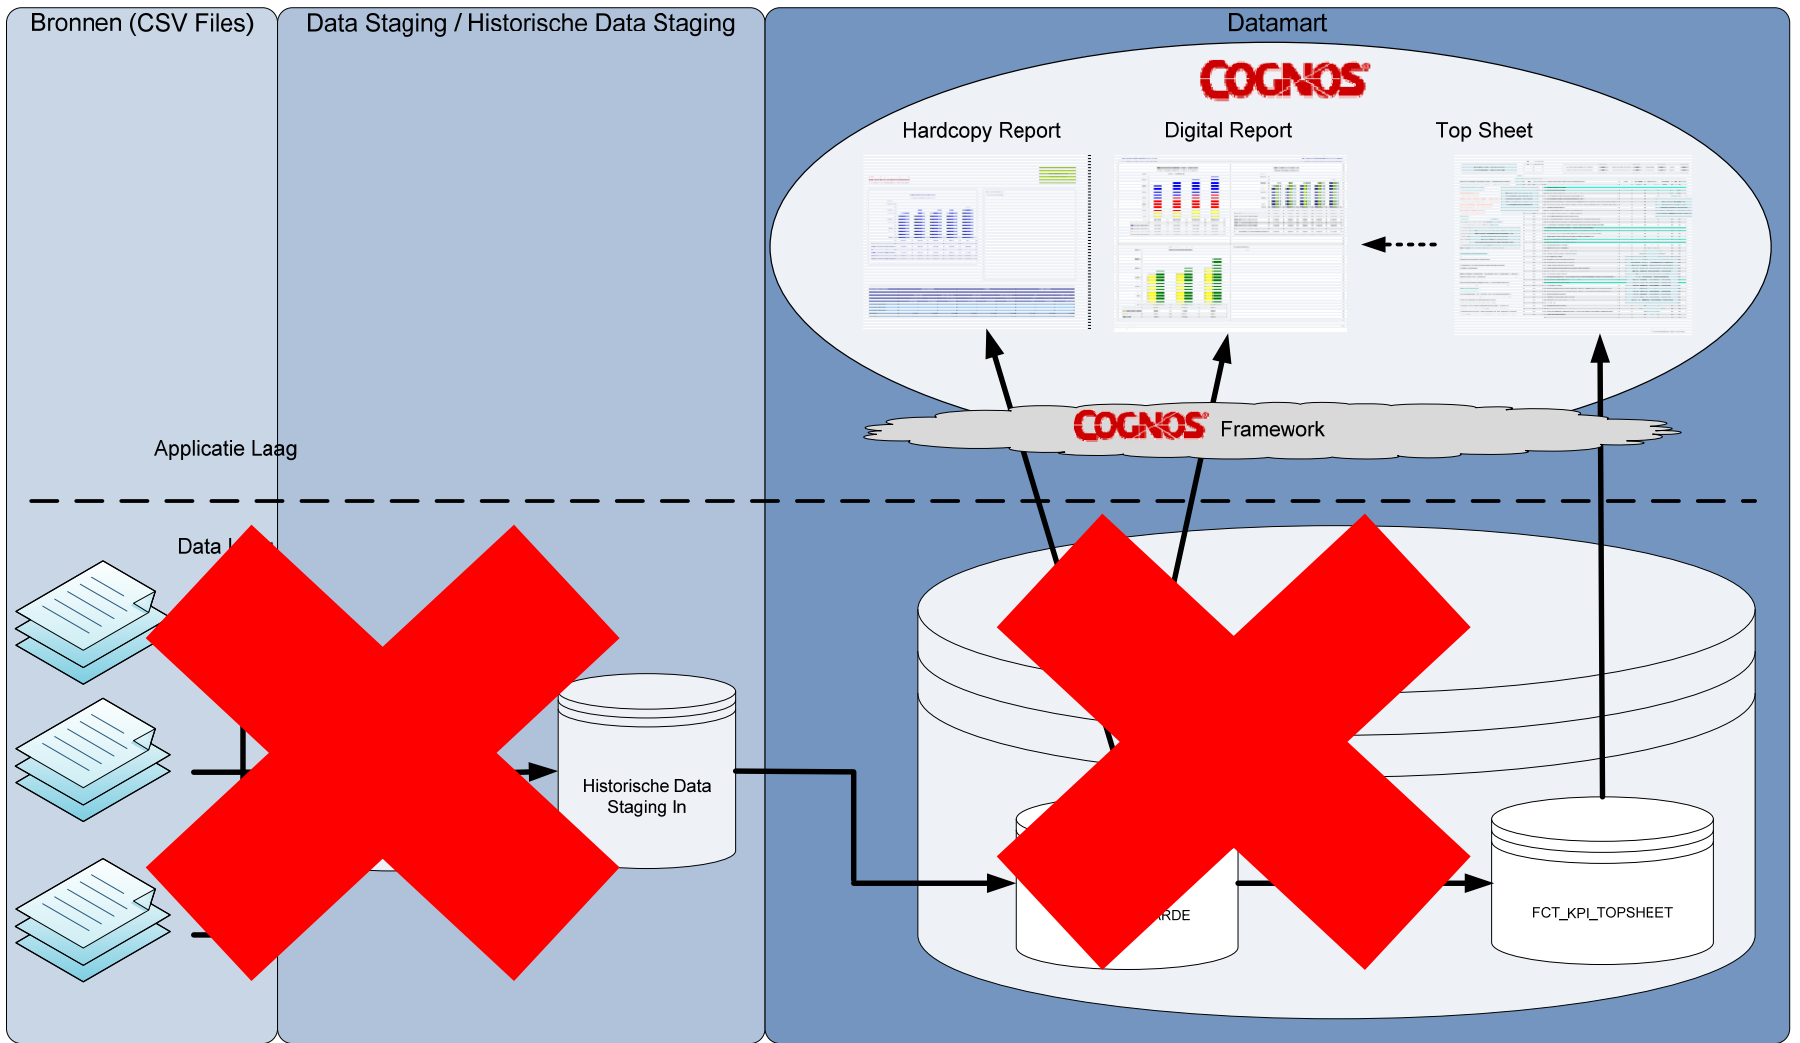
Bronnen (CSV Files)

Data Staging / Historische Data Staging

Datamart

COGNOS

Hardcopy Report

Digital Report

Top Sheet

COGNOS Framework

Applicatie Laag

Data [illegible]

Historische Data Staging In

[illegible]RDE

FCT_KPI_TOPSHEET